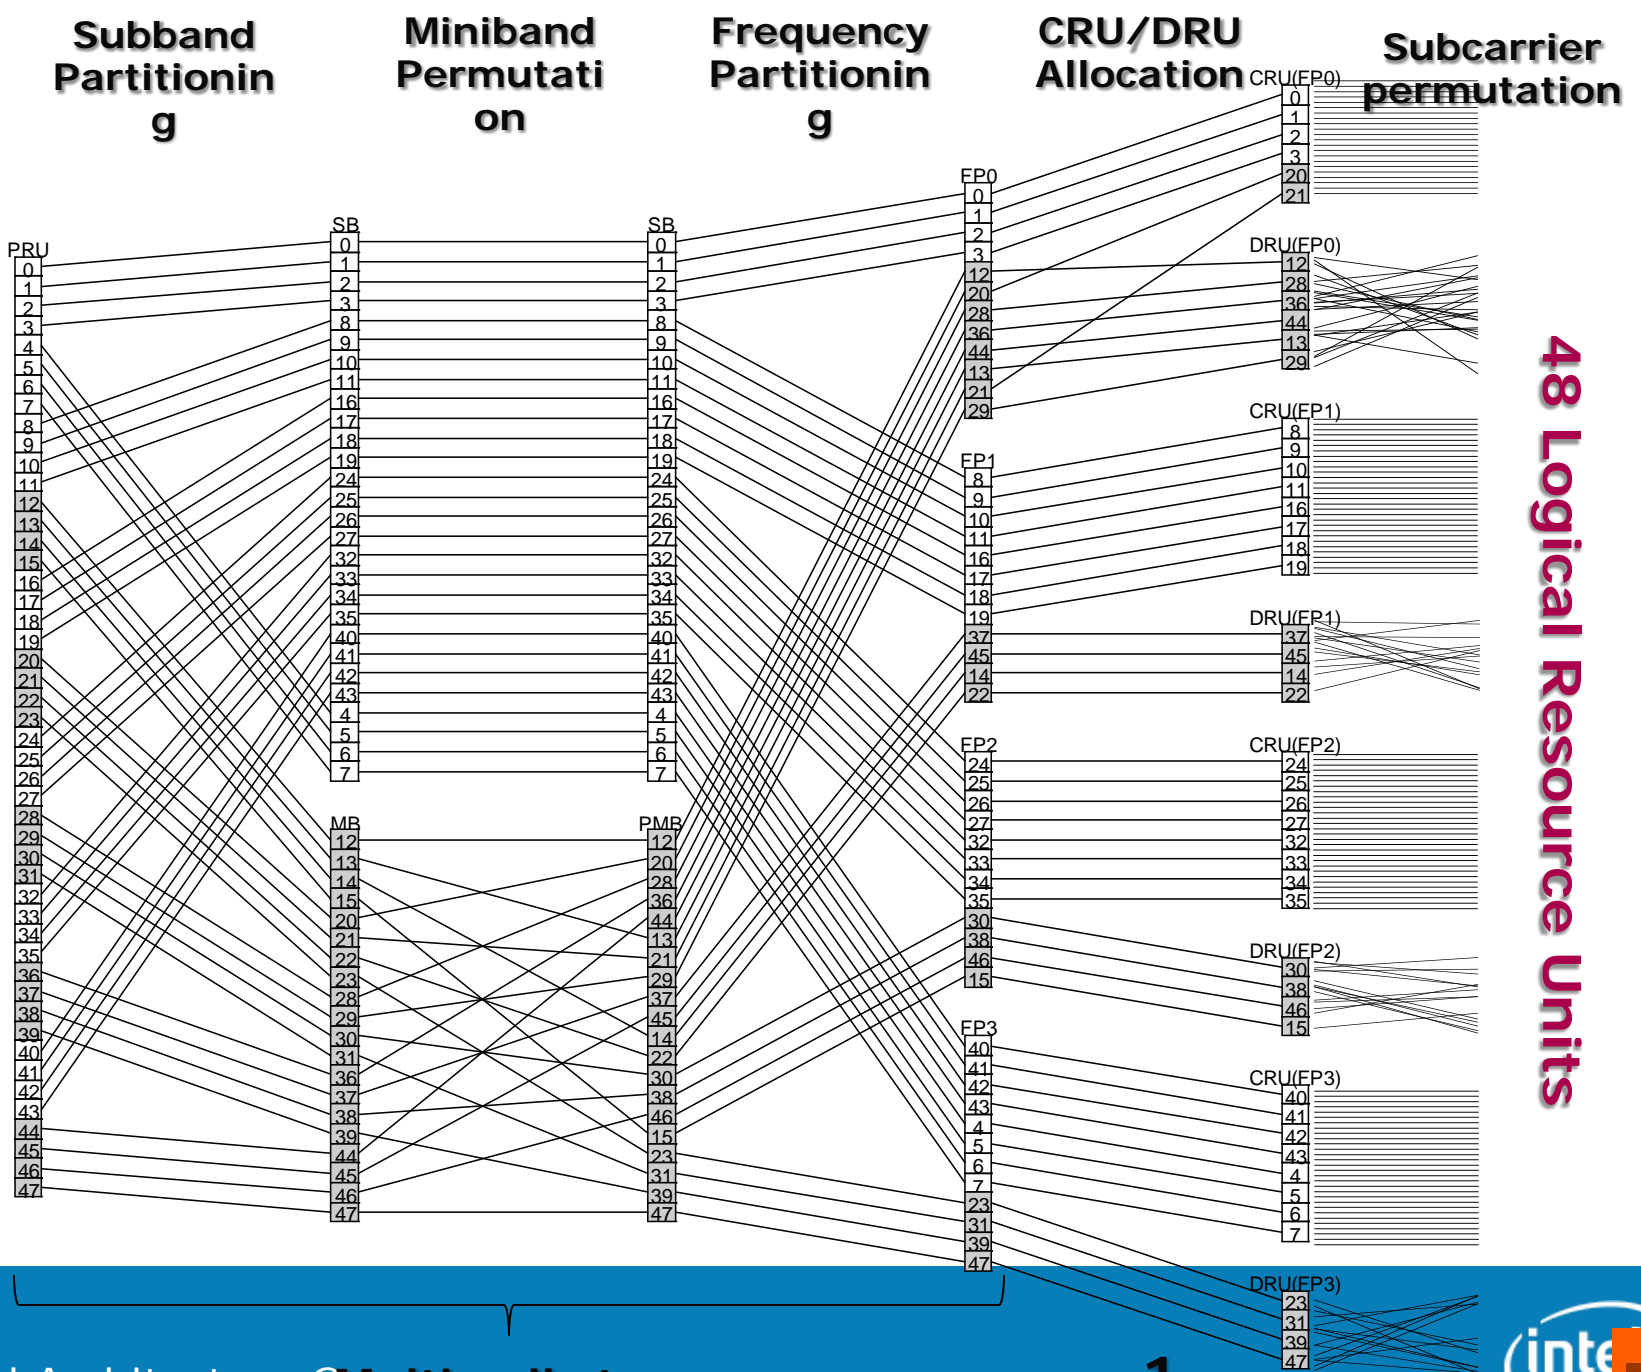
Subband Partitioning

Miniband Permutation

Frequency Partitioning

CRU/DRU Allocation

Subcarrier permutation

PRU
0 1 2 3 4 5 6 7 8 9 10 11 12 13 14 15 16 17 18 19 20 21 22 23 24 25 26 27 28 29 30 31 32 33 34 35 36 37 38 39 40 41 42 43 44 45 46 47

SB
0 1 2 3 8 9 10 11 16 17 18 19 24 25 26 27 32 33 34 35 40 41 42 43 4 5 6 7

MB
12 13 14 15 20 21 22 23 28 29 30 31 36 37 38 39 44 45 46 47

SB
0 1 2 3 8 9 10 11 16 17 18 19 24 25 26 27 32 33 34 35 40 41 42 43 4 5 6 7

PMB
12 20 28 36 44 13 21 29 37 45 14 22 30 38 46 15 23 31 39 47

FP0
0 1 2 3 12 20 28 36 44 13 21 29

FP1
8 9 10 11 16 17 18 19 37 45 14 22

FP2
24 25 26 27 32 33 34 35 30 38 46 15

FP3
40 41 42 43 4 5 6 7 23 31 39 47

CRU(FP0)
0 1 2 3 20 21

DRU(FP0)
12 28 36 44 13 29

CRU(FP1)
8 9 10 11 16 17 18 19

DRU(FP1)
37 45 14 22

CRU(FP2)
24 25 26 27 32 33 34 35

DRU(FP2)
30 38 46 15

CRU(FP3)
40 41 42 43 4 5 6 7

DRU(FP3)
23 31 39 47

48 Logical Resource Units

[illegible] 1 inte